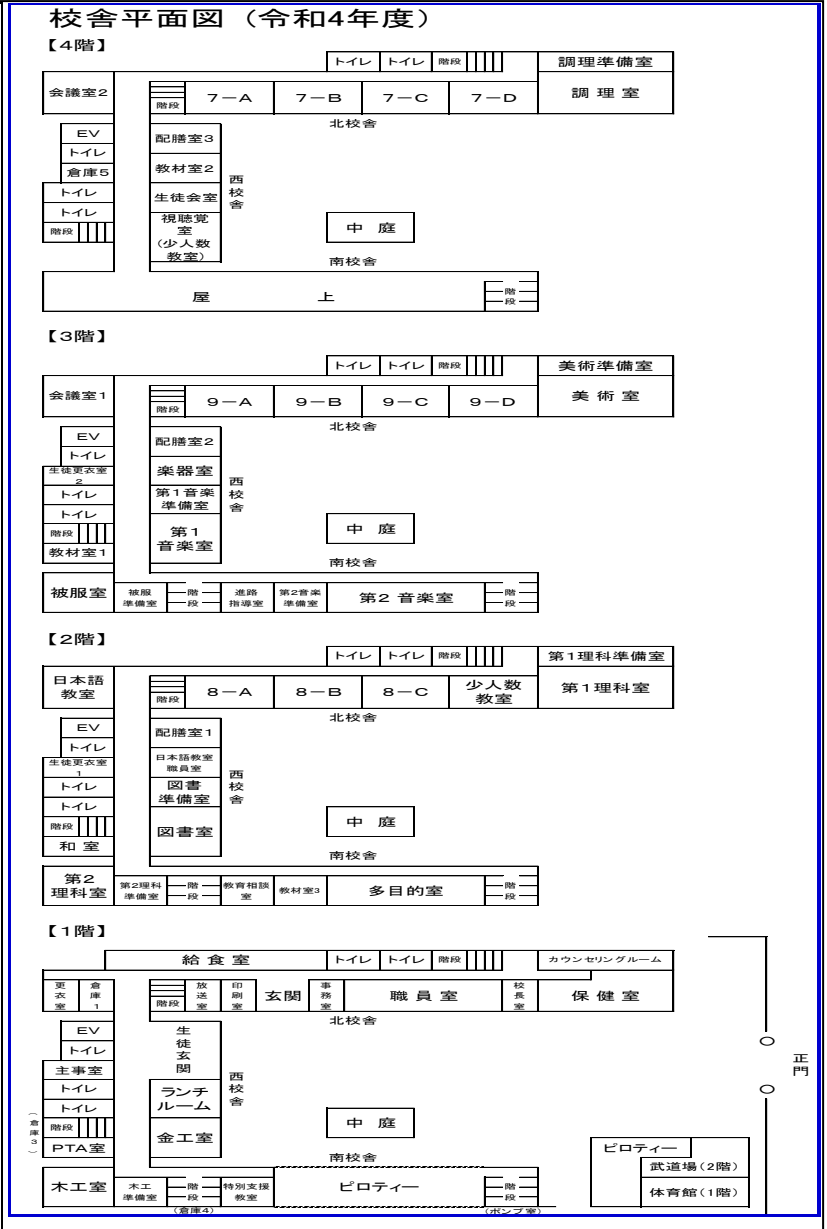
校舎平面図（令和4年度）

【4階】

トイレ トイレ 階段 調理準備室

会議室2 階段 7—A 7—B 7—C 7—D 調理室

北校舎

EV
トイレ
倉庫5
トイレ
トイレ
階段

配膳室3
教材室2
生徒会室
視聴覚室（少人数教室）

西校舎

中庭

南校舎

屋上 階段

【3階】

トイレ トイレ 階段 美術準備室

会議室1 階段 9—A 9—B 9—C 9—D 美術室

北校舎

EV
トイレ
生徒更衣室2
トイレ
トイレ
階段
教材室1

配膳室2
楽器室
第1音楽準備室
第1音楽室

西校舎

中庭

南校舎

被服室 被服準備室 階段 進路指導室 第2音楽準備室 第2 音楽室 階段

【2階】

トイレ トイレ 階段 第1理科準備室

日本語教室 階段 8—A 8—B 8—C 少人数教室 第1理科室

北校舎

EV
トイレ
生徒更衣室1
トイレ
トイレ
階段
和室

配膳室1
日本語教室職員室
図書準備室
図書室

西校舎

中庭

南校舎

第2理科室 第2理科準備室 階段 教育相談室 教材室3 多目的室 階段

【1階】

給食室 トイレ トイレ 階段 カウンセリングルーム

更衣室 倉庫1 階段 放送室 印刷室 玄関 事務室 職員室 校長室 保健室

北校舎

EV
トイレ
主事室
トイレ
トイレ
倉庫3
階段
PTA室

生徒玄関
ランチルーム
金工室

西校舎

中庭

正門

ピロティー
武道場（2階）
体育館（1階）

南校舎

木工室 木工準備室 階段 特別支援教室 ピロティー 階段
（倉庫4） （ポンプ室）